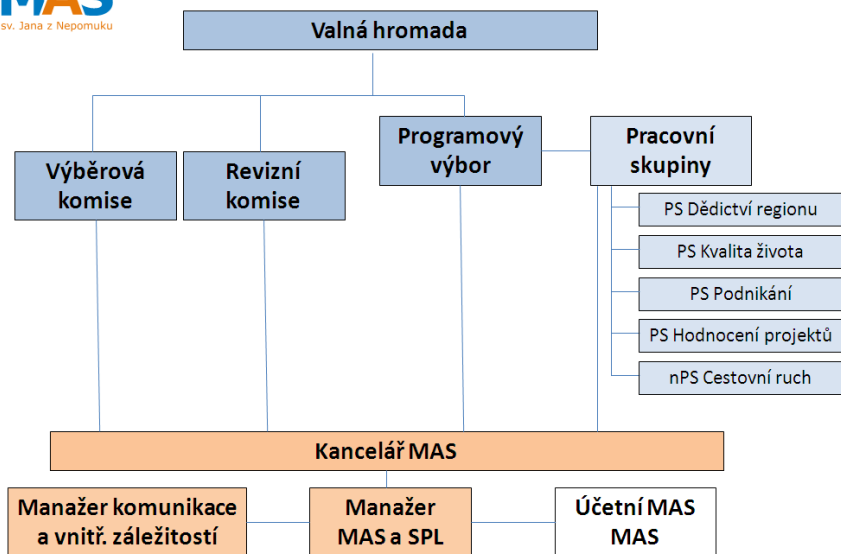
MAS
sv. Jana z Nepomuku

Valná hromada

Výběrová komise

Revizní komise

Programový výbor

Pracovní skupiny

PS Dědictví regionu

PS Kvalita života

PS Podnikání

PS Hodnocení projektů

nPS Cestovní ruch

Kancelář MAS

Manažer komunikace a vnitř. záležitostí

Manažer MAS a SPL

Účetní MAS MAS